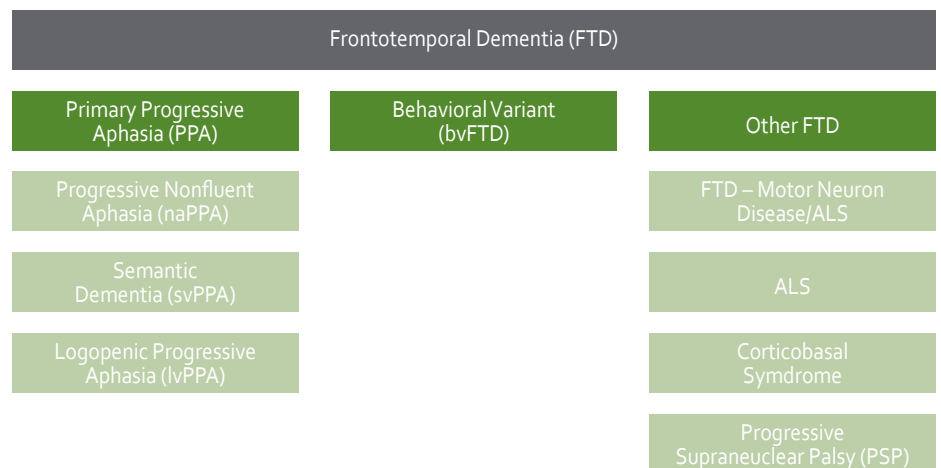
Frontotemporal Dementia (FTD)

Primary Progressive Aphasia (PPA)

Progressive Nonfluent Aphasia (naPPA)

Semantic Dementia (svPPA)

Logopenic Progressive Aphasia (lvPPA)

Behavioral Variant (bvFTD)

Other FTD

FTD – Motor Neuron Disease/ALS

ALS

Corticobasal Symdrome

Progressive Supraneuclear Palsy (PSP)